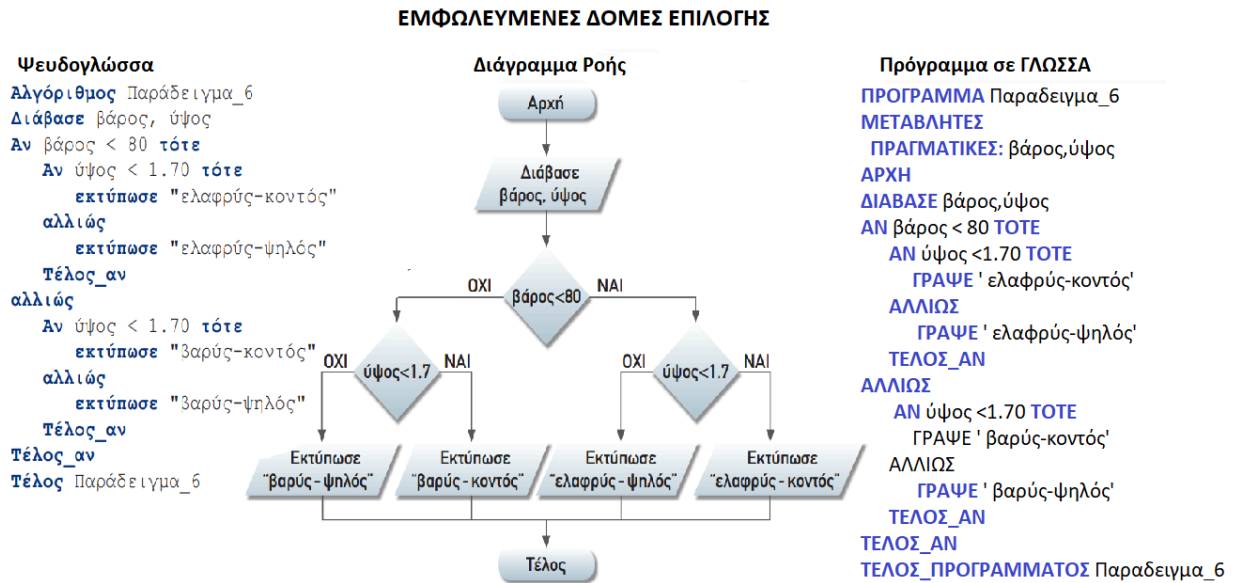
ΕΜΦΩΛΕΥΜΕΝΕΣ ΔΟΜΕΣ ΕΠΙΛΟΓΗΣ

Ψευδογλώσσα

Αλγόριθμος Παράδειγμα_6
Διάβασε βάρος, ύψος
Αν βάρος < 80 τότε
Αν ύψος < 1.70 τότε
εκτύπωσε "ελαφρύς-κοντός"
αλλιώς
εκτύπωσε "ελαφρύς-ψηλός"
Τέλος_αν
αλλιώς
Αν ύψος < 1.70 τότε
εκτύπωσε "Βαρύς-κοντός"
αλλιώς
εκτύπωσε "Βαρύς-ψηλός"
Τέλος_αν
Τέλος_αν
Τέλος Παράδειγμα_6

Διάγραμμα Ροής

Αρχή
Διάβασε βάρος, ύψος
βάρος<80
ΟΧΙ
ΝΑΙ
ύψος<1.7
ΟΧΙ
ΝΑΙ
ύψος<1.7
ΟΧΙ
ΝΑΙ
Εκτύπωσε "βαρύς - ψηλός"
Εκτύπωσε "βαρύς - κοντός"
Εκτύπωσε "ελαφρύς - ψηλός"
Εκτύπωσε "ελαφρύς - κοντός"
Τέλος

Πρόγραμμα σε ΓΛΩΣΣΑ

ΠΡΟΓΡΑΜΜΑ Παραδειγμα_6
ΜΕΤΑΒΛΗΤΕΣ
ΠΡΑΓΜΑΤΙΚΕΣ: βάρος,ύψος
ΑΡΧΗ
ΔΙΑΒΑΣΕ βάρος,ύψος
ΑΝ βάρος < 80 ΤΟΤΕ
ΑΝ ύψος <1.70 ΤΟΤΕ
ΓΡΑΨΕ ' ελαφρύς-κοντός'
ΑΛΛΙΩΣ
ΓΡΑΨΕ ' ελαφρύς-ψηλός'
ΤΕΛΟΣ_ΑΝ
ΑΛΛΙΩΣ
ΑΝ ύψος <1.70 ΤΟΤΕ
ΓΡΑΨΕ ' βαρύς-κοντός'
ΑΛΛΙΩΣ
ΓΡΑΨΕ ' βαρύς-ψηλός'
ΤΕΛΟΣ_ΑΝ
ΤΕΛΟΣ_ΑΝ
ΤΕΛΟΣ_ΠΡΟΓΡΑΜΜΑΤΟΣ Παραδειγμα_6